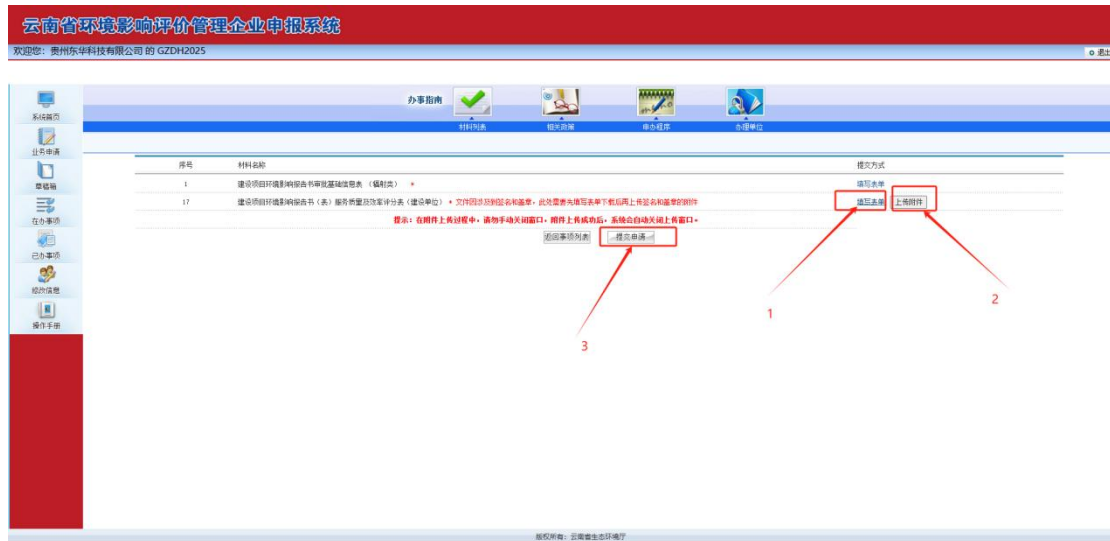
云南省环境影响评价管理企业申报系统

欢迎您：贵州东华科技有限公司 的 GZDH2025

退出

系统首页
业务申请
草稿箱
在办事项
已办事项
修改信息
操作手册

办事指南
材料列表
相关流程
申办程序
办理单位

| 序号 | 材料名称 | 提交方式 |
|---|---|---|
| 1 | 建设项目环境影响报告书审批基础信息表（辐射类） * | 填写表单 |
| 17 | 建设项目环境影响报告书（表）服务质量及效率评分表（建设单位） * 文件因涉及到签名和盖章，此处需要先填写表单下载后再上传签名和盖章的附件 | 填写表单 上传附件 |

提示：在附件上传过程中，请勿手动关闭窗口，附件上传成功后，系统会自动关闭上传窗口。

返回事项列表 提交申请

1

2

3

版权所有：云南省生态环境厅